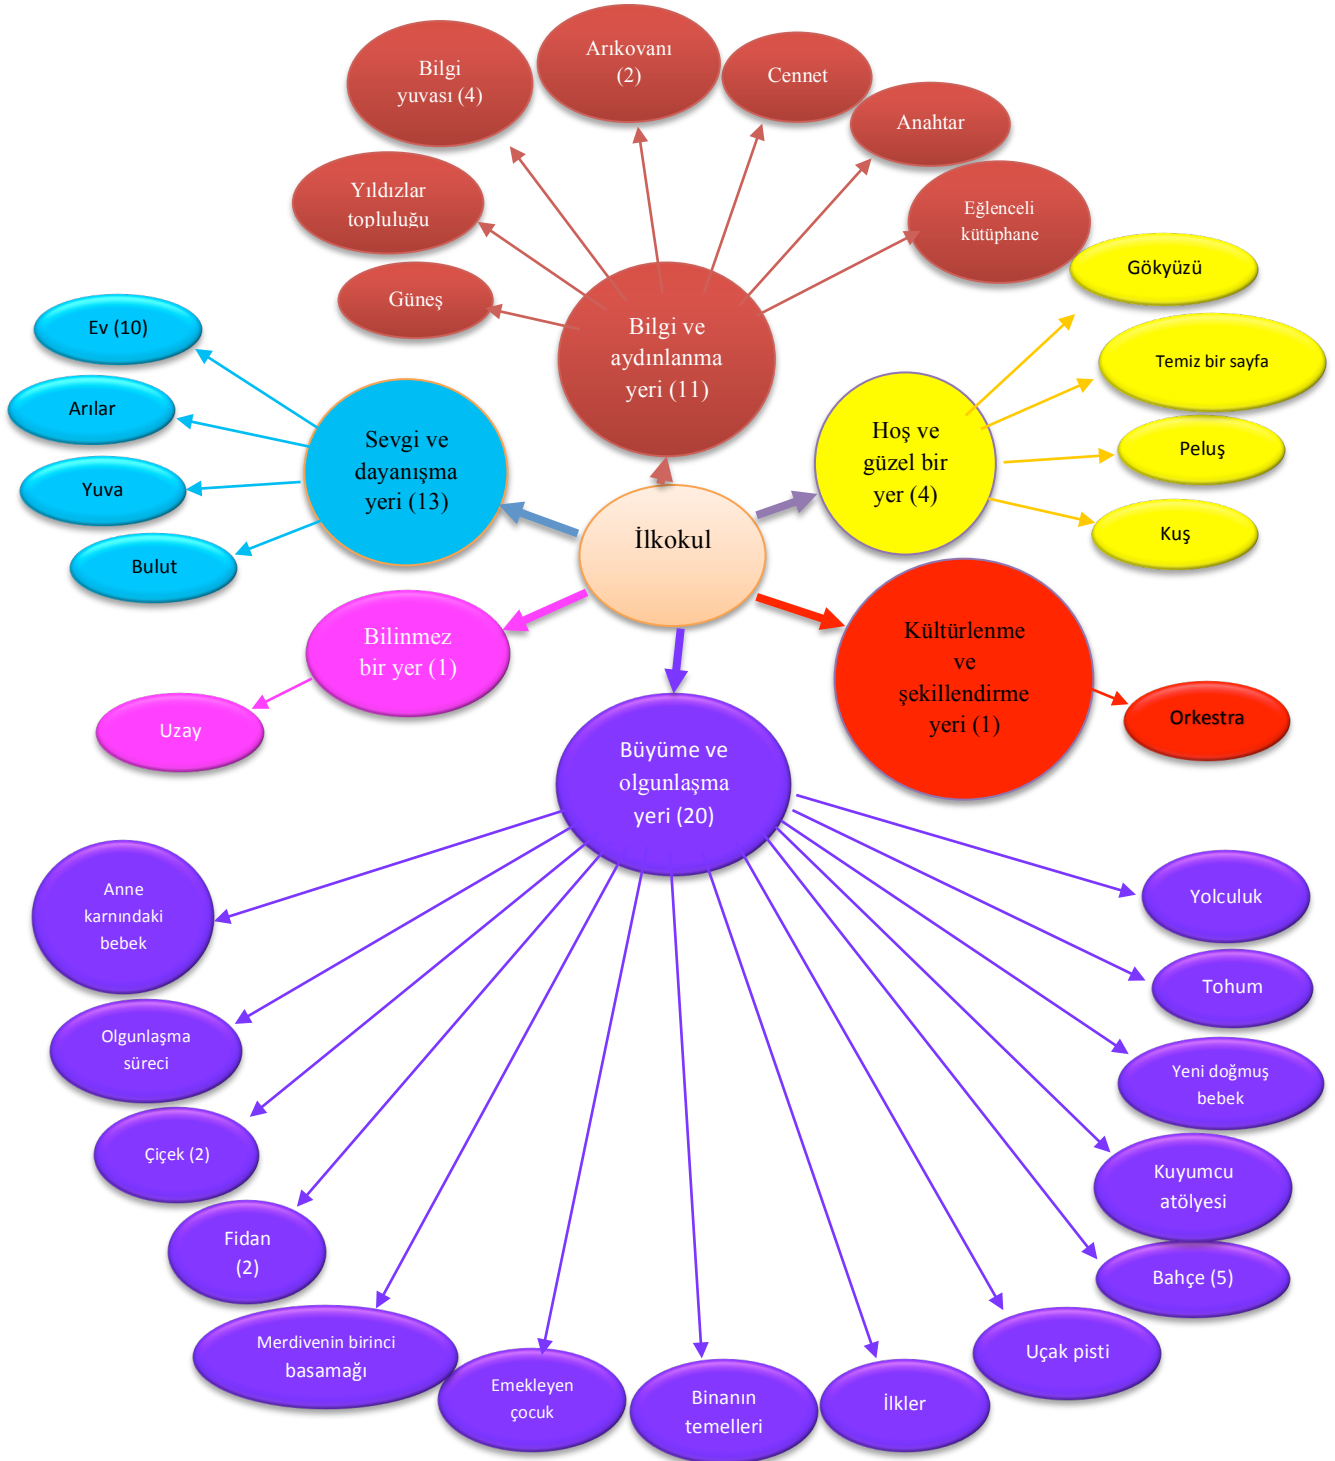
Bilgi yuvası (4)

Arıkovanı (2)

Cennet

Anahtar

Yıldızlar topluluğu

Eğlenceli kütüphane

Güneş

Bilgi ve aydınlanma yeri (11)

Gökyüzü

Temiz bir sayfa

Peluş

Kuş

Hoş ve güzel bir yer (4)

Ev (10)

Arılar

Yuva

Bulut

Sevgi ve dayanışma yeri (13)

İlkokul

Bilinmez bir yer (1)

Uzay

Kültürlenme ve şekillendirme yeri (1)

Orkestra

Büyüme ve olgunlaşma yeri (20)

Anne karnındaki bebek

Olgunlaşma süreci

Çiçek (2)

Fidan (2)

Merdivenin birinci basamağı

Emekleyen çocuk

Binanın temelleri

İlkler

Uçak pisti

Bahçe (5)

Kuyumcu atölyesi

Yeni doğmuş bebek

Tohum

Yolculuk